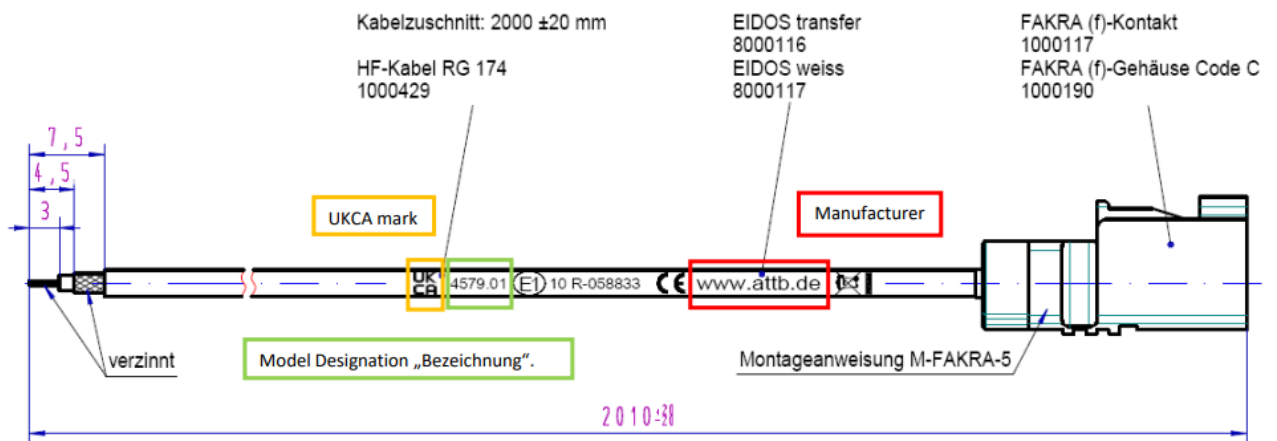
Kabelzuschnitt: 2000 ±20 mm

HF-Kabel RG 174
1000429

EIDOS transfer
8000116
EIDOS weiss
8000117

FAKRA (f)-Kontakt
1000117
FAKRA (f)-Gehäuse Code C
1000190

7,5

4,5

3

UKCA mark

Manufacturer

UK CA

4579.01

E1 10 R-058833

CE

www.attb.de

verzinnt

Model Designation „Bezeichnung".

Montageanweisung M-FAKRA-5

2010$^{+30}_{-10}$